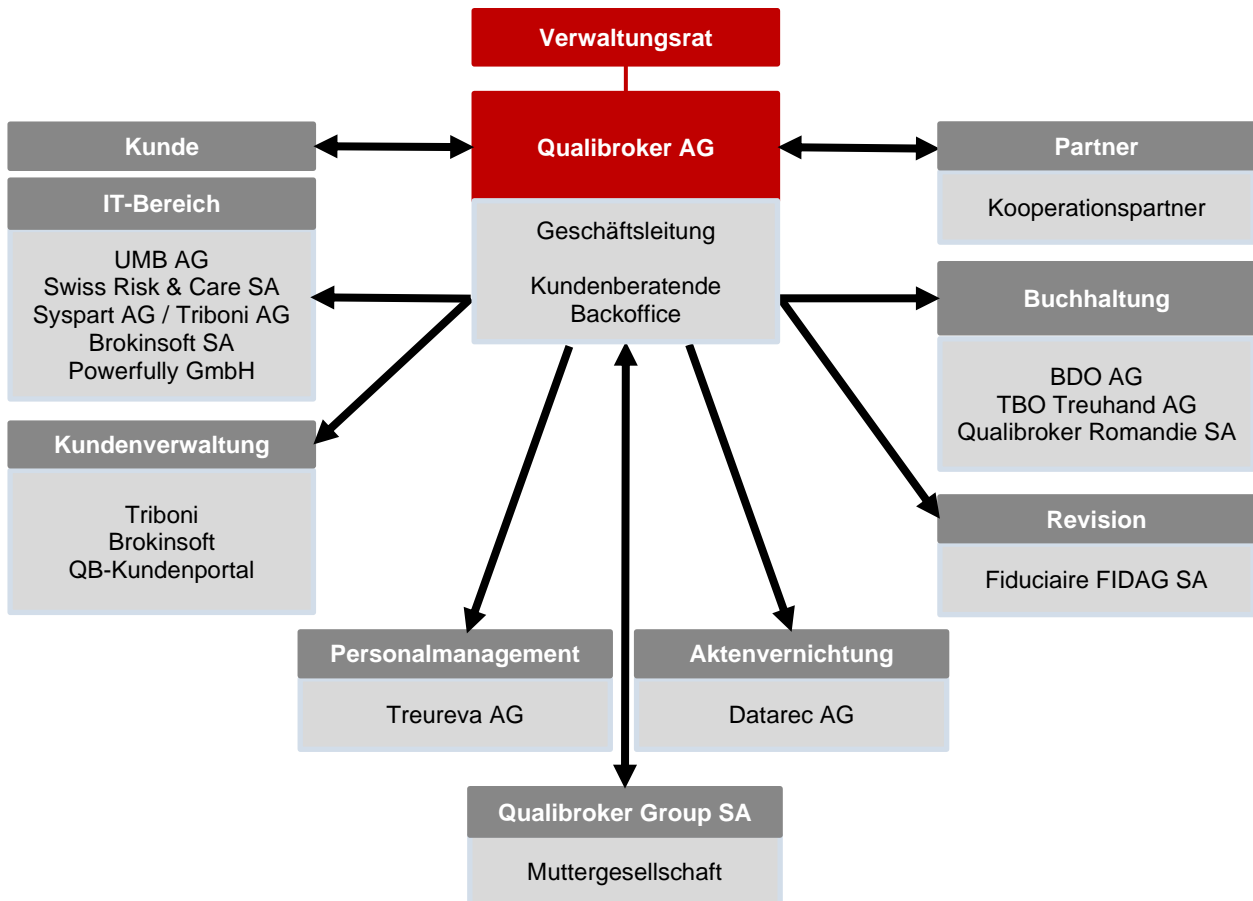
Verwaltungsrat

Qualibroker AG

Geschäftsleitung

Kundenberatende
Backoffice

Kunde

IT-Bereich

UMB AG
Swiss Risk & Care SA
Syspart AG / Triboni AG
Brokinsoft SA
Powerfully GmbH

Kundenverwaltung

Triboni
Brokinsoft
QB-Kundenportal

Partner

Kooperationspartner

Buchhaltung

BDO AG
TBO Treuhand AG
Qualibroker Romandie SA

Revision

Fiduciaire FIDAG SA

Personalmanagement

Treureva AG

Aktenvernichtung

Datarec AG

Qualibroker Group SA

Muttergesellschaft